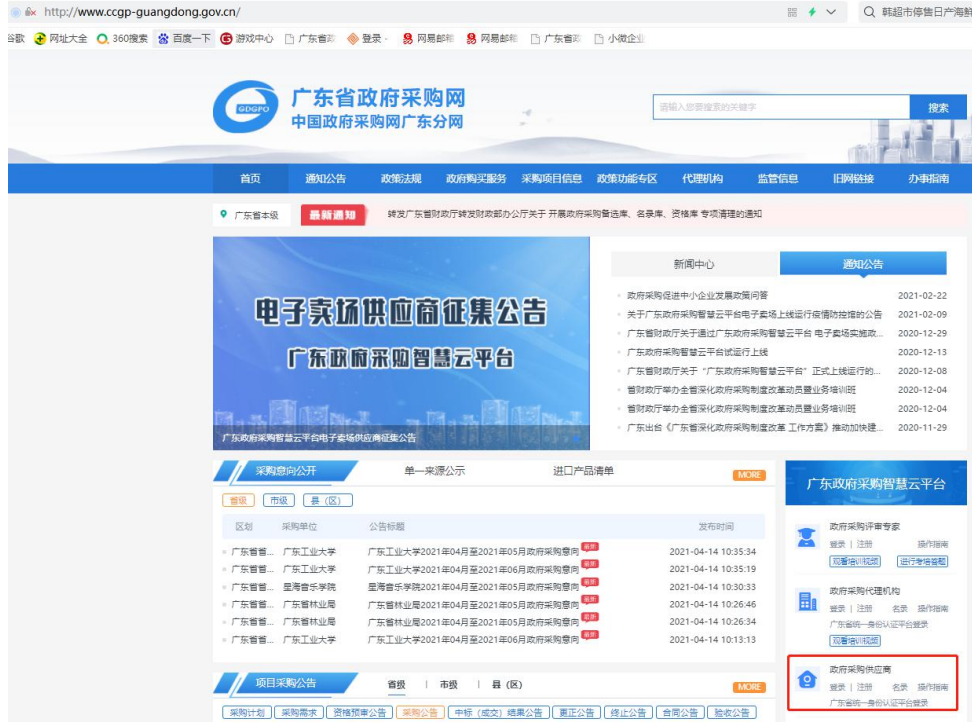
http://www.ccgp-guangdong.gov.cn/

Q 韩超市停售日产海鲜

谷歌 网址大全 360搜索 百度一下 游戏中心 广东省政 登录 网易邮箱 网易邮箱 广东省政 小微企业

GDGPO

广东省政府采购网
中国政府采购网广东分网

请输入您要搜索的关键字

搜索

首页 通知公告 政策法规 政府购买服务 采购项目信息 政策功能专区 代理机构 监管信息 旧网链接 办事指南

广东省本级 最新通知 转发广东省财政厅转发财政部办公厅关于 开展政府采购备选库、名录库、资格库 专项清理的通知

电子卖场供应商征集公告
广东政府采购智慧云平台

广东政府采购智慧云平台电子卖场供应商征集公告

新闻中心 通知公告

政府采购促进中小企业发展政策问答 2021-02-22
关于广东政府采购智慧云平台电子卖场上线运行疫情防控措施的公告 2021-02-09
广东省财政厅关于通过广东政府采购智慧云平台 电子卖场实施政... 2020-12-29
广东政府采购智慧云平台试运行上线 2020-12-13
广东省财政厅关于"广东政府采购智慧云平台"正式上线运行的... 2020-12-08
省财政厅举办全省落实深化政府采购制度改革动员暨业务培训班 2020-12-04
省财政厅举办全省落实深化政府采购制度改革动员暨业务培训班 2020-12-04
广东出台《广东省深化政府采购制度改革 工作方案》推动加快建... 2020-11-29

采购意向公开 单一来源公示 进口产品清单 MORE

省级 市级 县（区）

| 区划 | 采购单位 | 公告标题 | 发布时间 |
|---|---|---|---|
| 广东省省... | 广东工业大学 | 广东工业大学2021年04月至2021年05月政府采购意向 最新 | 2021-04-14 10:35:34 |
| 广东省省... | 广东工业大学 | 广东工业大学2021年04月至2021年06月政府采购意向 最新 | 2021-04-14 10:35:19 |
| 广东省省... | 星海音乐学院 | 星海音乐学院2021年04月至2021年05月政府采购意向 最新 | 2021-04-14 10:30:33 |
| 广东省省... | 广东省林业局 | 广东省林业局2021年04月至2021年05月政府采购意向 最新 | 2021-04-14 10:26:46 |
| 广东省省... | 广东省林业局 | 广东省林业局2021年04月至2021年05月政府采购意向 最新 | 2021-04-14 10:26:34 |
| 广东省省... | 广东工业大学 | 广东工业大学2021年04月至2021年06月政府采购意向 最新 | 2021-04-14 10:13:13 |

广东政府采购智慧云平台

政府采购评审专家
登录 | 注册 操作指南
观看培训视频 进行考培答题

政府采购代理机构
登录 | 注册 名录 操作指南
广东省统一身份认证平台登录
观看培训视频

政府采购供应商
登录 | 注册 名录 操作指南
广东省统一身份认证平台登录

项目采购公告 省级 | 市级 | 县（区） MORE

采购计划 采购需求 资格预审公告 采购公告 中标（成交）结果公告 更正公告 终止公告 合同公告 验收公告